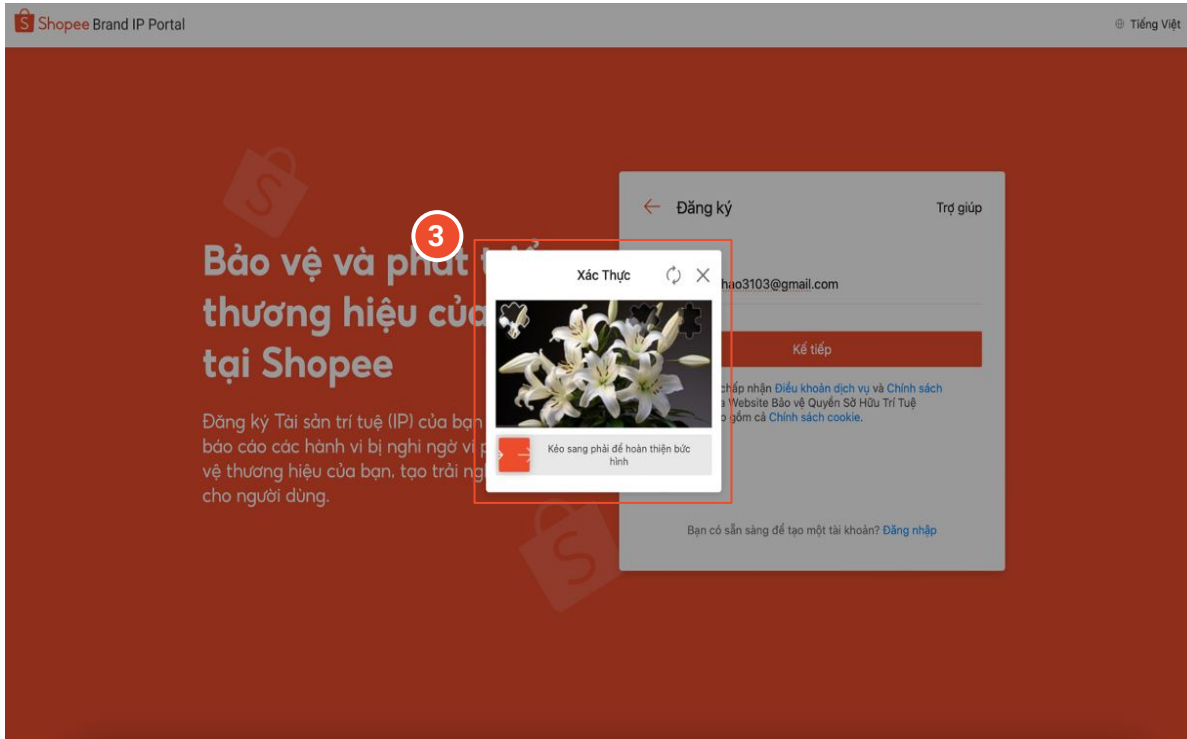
Shopee Brand IP Portal

Tiếng Việt

Bảo vệ và phát t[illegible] thương hiệu của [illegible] tại Shopee

Đăng ký Tài sản trí tuệ (IP) của bạn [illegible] báo cáo các hành vi bị nghi ngờ vi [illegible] vệ thương hiệu của bạn, tạo trải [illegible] cho người dùng.

Đăng ký

Trợ giúp

3

Xác Thực

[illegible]hao3103@gmail.com

Kế tiếp

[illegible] chấp nhận Điều khoản dịch vụ và Chính sách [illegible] Website Bảo vệ Quyền Sở Hữu Trí Tuệ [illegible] gồm cả Chính sách cookie.

Kéo sang phải để hoàn thiện bức hình

Bạn có sẵn sàng để tạo một tài khoản? Đăng nhập